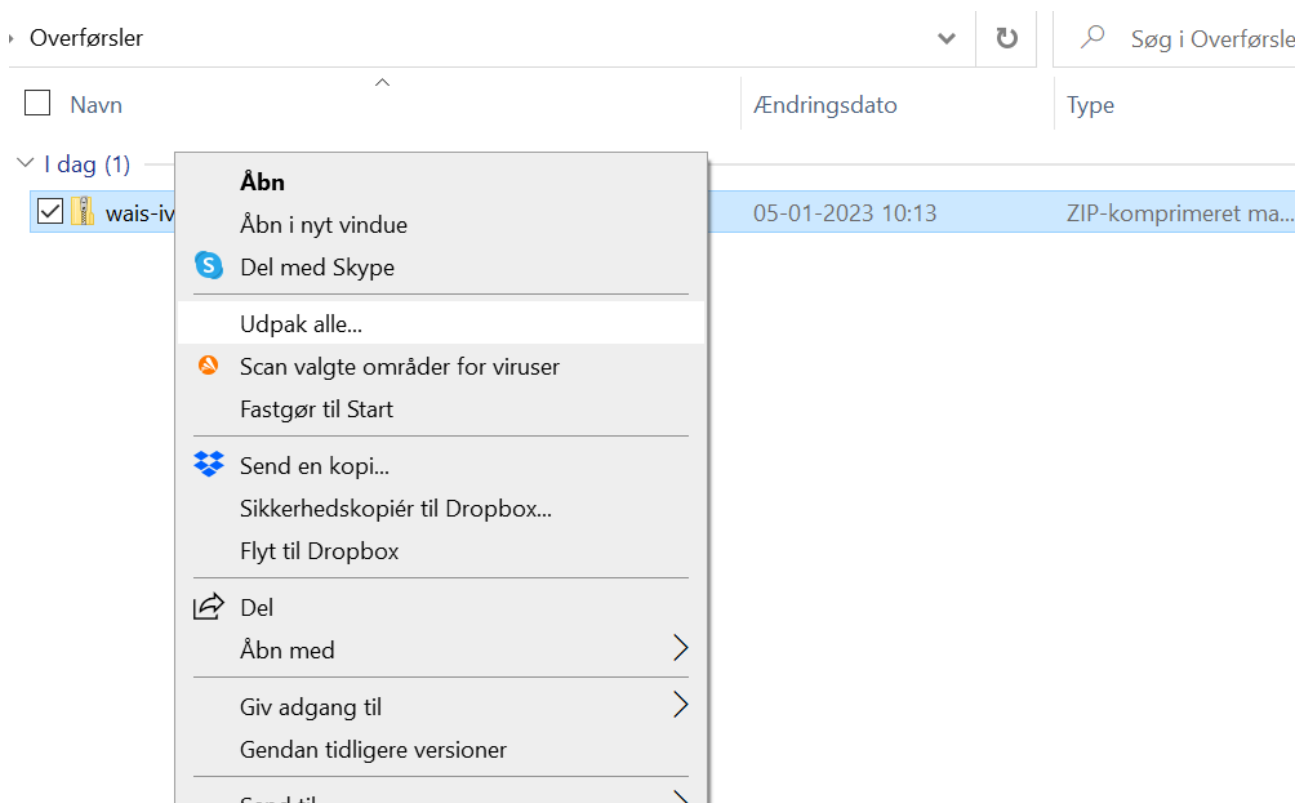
Overførsler

Søg i Overførsle

Navn

Ændringsdato

Type

I dag (1)

wais-iv

05-01-2023 10:13

ZIP-komprimeret ma...

Åbn

Åbn i nyt vindue

Del med Skype

Udpak alle...

Scan valgte områder for viruser

Fastgør til Start

Send en kopi...

Sikkerhedskopiér til Dropbox...

Flyt til Dropbox

Del

Åbn med

Giv adgang til

Gendan tidligere versioner

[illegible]